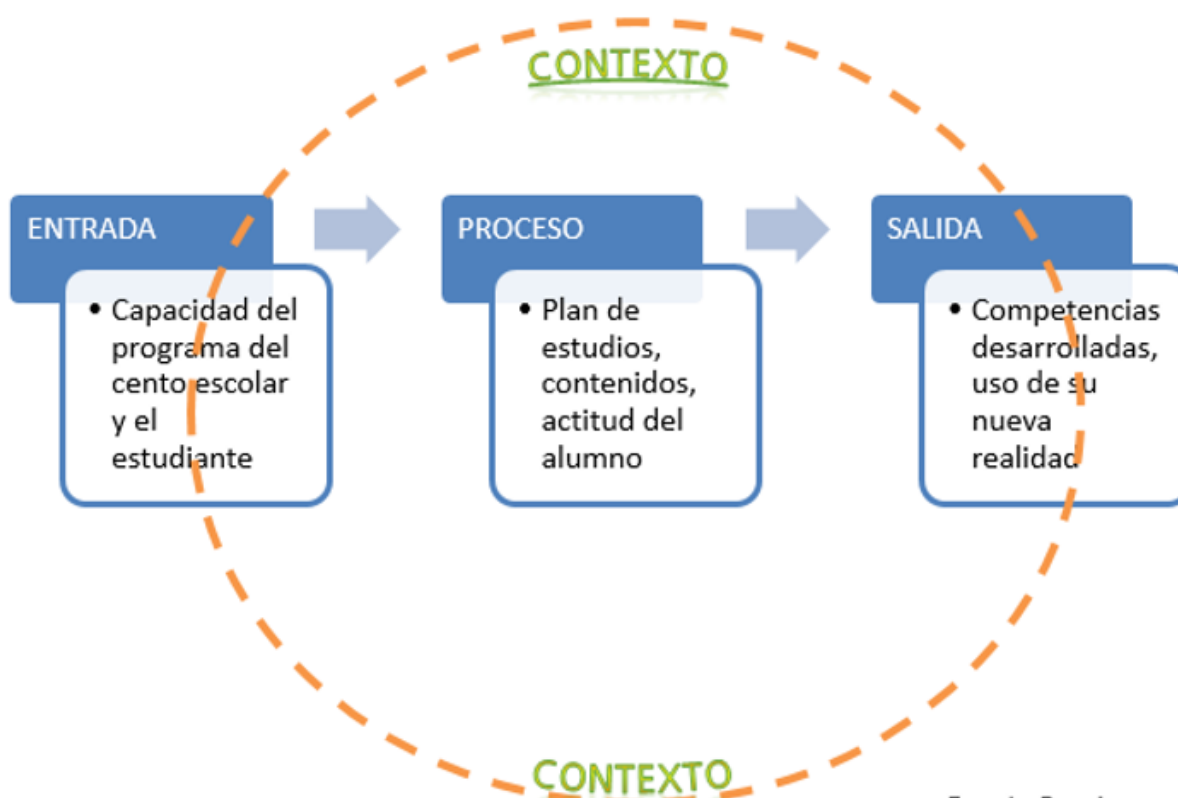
CONTEXTO

ENTRADA

• Capacidad del programa del cento escolar y el estudiante

PROCESO

• Plan de estudios, contenidos, actitud del alumno

SALIDA

• Competencias desarrolladas, uso de su nueva realidad

CONTEXTO

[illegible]